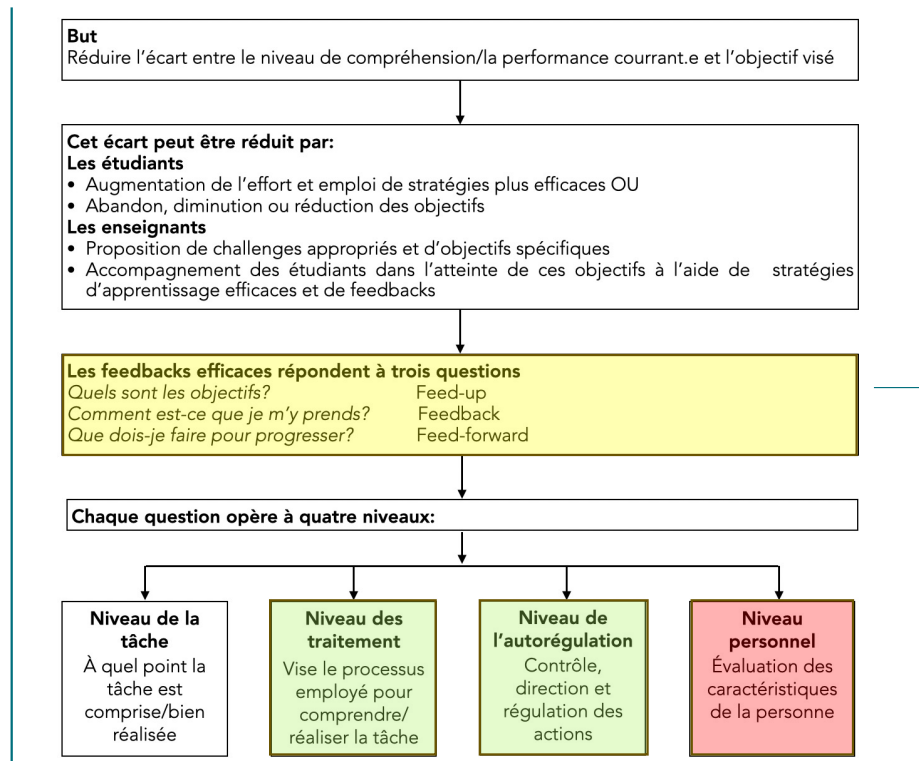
But
Réduire l'écart entre le niveau de compréhension/la performance courrant.e et l'objectif visé

Cet écart peut être réduit par:
Les étudiants
• Augmentation de l'effort et emploi de stratégies plus efficaces OU
• Abandon, diminution ou réduction des objectifs
Les enseignants
• Proposition de challenges appropriés et d'objectifs spécifiques
• Accompagnement des étudiants dans l'atteinte de ces objectifs à l'aide de stratégies d'apprentissage efficaces et de feedbacks

Les feedbacks efficaces répondent à trois questions
Quels sont les objectifs? Feed-up
Comment est-ce que je m'y prends? Feedback
Que dois-je faire pour progresser? Feed-forward

Chaque question opère à quatre niveaux:

Niveau de la tâche
À quel point la tâche est comprise/bien réalisée

Niveau des traitement
Vise le processus employé pour comprendre/ réaliser la tâche

Niveau de l'autorégulation
Contrôle, direction et régulation des actions

Niveau personnel
Évaluation des caractéristiques de la personne